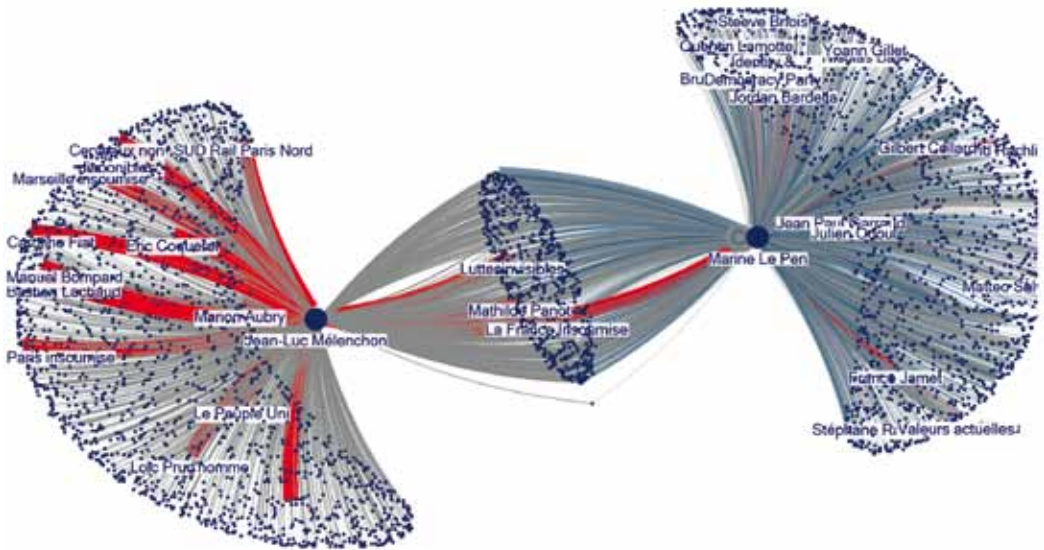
Steeve Briois
Quentin Lamotte
Ideally &
BruDemocracy Party
Jordan Bardella
Yoann Gillet
Gilbert Collard
Jean Paul
Julien Odoul
Marine Le Pen
Matteo Sal
France Jamet
Stéphane R. Valeurs actuelles
Cerveaux non SUD Rail Paris Nord
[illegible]
Marseille insoumise
Corinne Fiat
Eric Coquerel
Manuel Bompard
Bastien Lachaud
Manon Aubry
Jean-Luc Mélenchon
Paris insoumise
Le Peuple Uni
Loïc Prud'homme
Luttesinvisibles
Mathilde Panot
La France insoumise